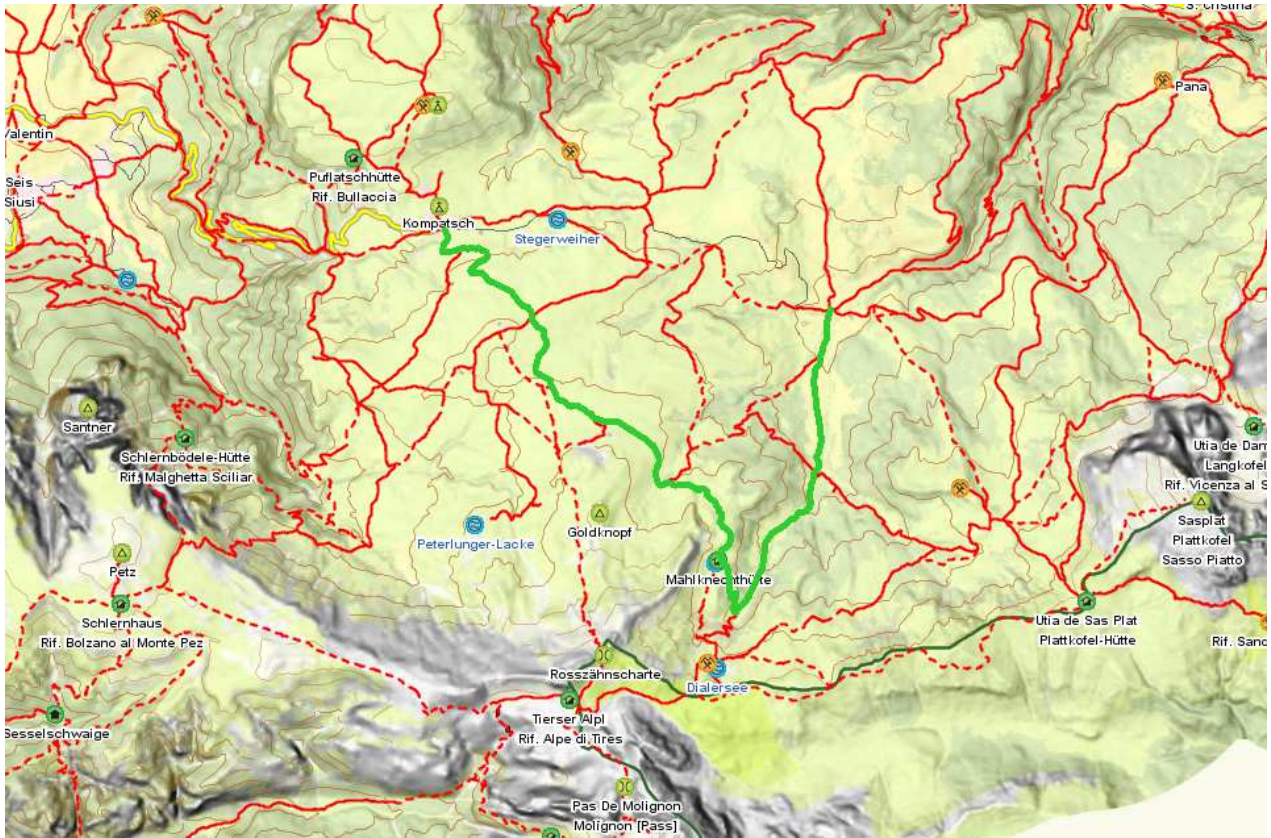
S. Cristina
Pana
Valentin
Seis
Siusi
Puflatschhütte
Rif. Bullaccia
Kompatsch
Stegerweiher
Santner
Schlernbödele-Hütte
Rif. Malghetta Sciliar
Peterlunger-Lacke
Goldknopf
Mahlknechthütte
Petz
Schlernhaus
Rif. Bolzano al Monte Pez
Sesselschwaige
Rosszähnscharte
Dialersee
Tierser Alpl
Rif. Alpe di Tires
Pas De Molignon
Molignon [Pass]
Utia de Dam
Langkofel
Rif. Vicenza al S
Sasplat
Plattkofel
Sasso Piatto
Utia de Sas Plat
Plattkofel-Hütte
Rif. Sand